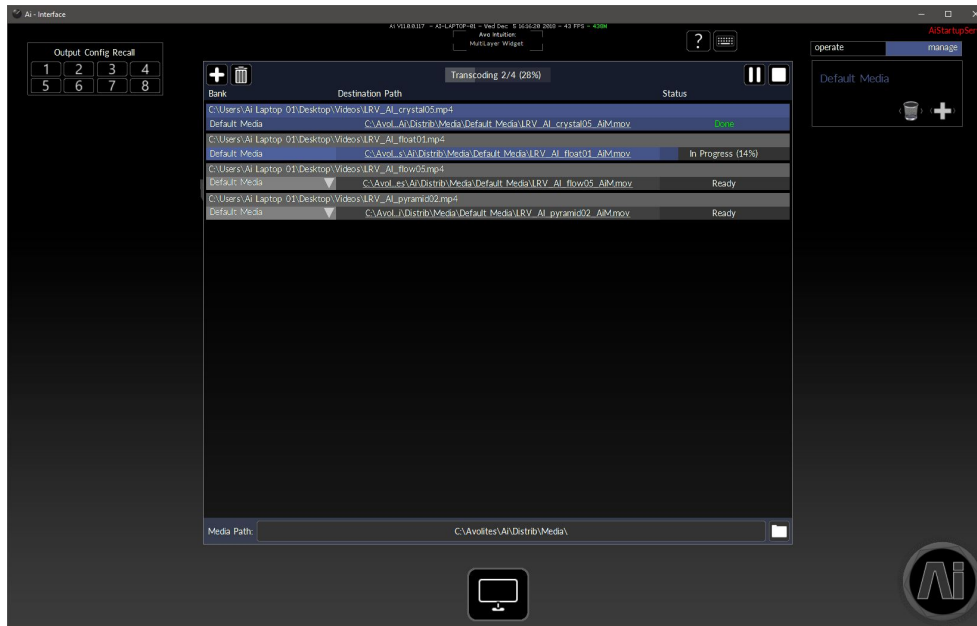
Ai - Interface

AI V11.0.0.117 - AI-LAPTOP-01 - Wed Dec 5 16:16:20 2018 - 43 FPS - 438M

Avo Intuition
MultiLayer Widget

AiStartupSer

Output Config Recall

| 1 | 2 | 3 | 4 |
|---|---|---|---|
| 5 | 6 | 7 | 8 |

operate | manage

Default Media

Transcoding 2/4 (28%)

| Bank | Destination Path | Status |
|---|---|---|
| C:\Users\Ai Laptop 01\Desktop\Videos\LRV_AI_crystal05.mp4 | | |
| Default Media | C:\Avol...Ai\Distrib\Media\Default Media\LRV_AI_crystal05_AiM.mov | Done |
| C:\Users\Ai Laptop 01\Desktop\Videos\LRV_AI_float01.mp4 | | |
| Default Media | C:\Avol...s\Ai\Distrib\Media\Default Media\LRV_AI_float01_AiM.mov | In Progress (14%) |
| C:\Users\Ai Laptop 01\Desktop\Videos\LRV_AI_flow05.mp4 | | |
| Default Media | C:\Avol...es\Ai\Distrib\Media\Default Media\LRV_AI_flow05_AiM.mov | Ready |
| C:\Users\Ai Laptop 01\Desktop\Videos\LRV_AI_pyramid02.mp4 | | |
| Default Media | C:\Avol...i\Distrib\Media\Default Media\LRV_AI_pyramid02_AiM.mov | Ready |

Media Path: C:\Avolites\Ai\Distrib\Media\